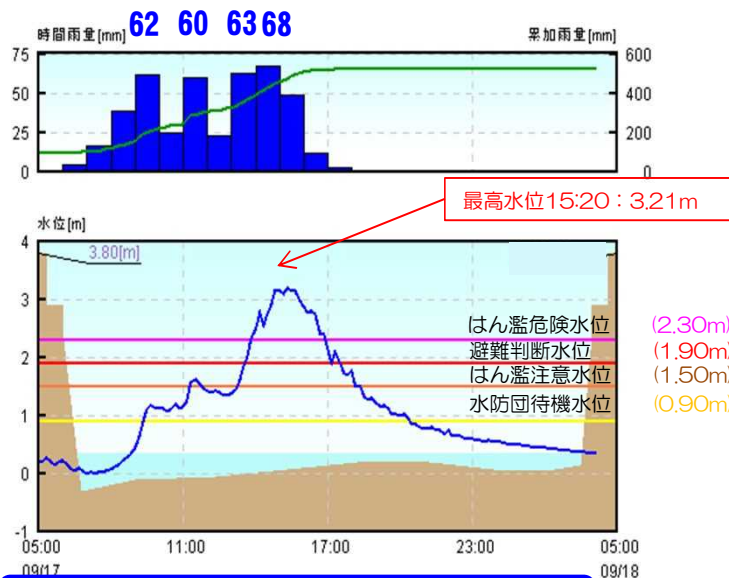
時間雨量[mm] 62 60 63 68

累加雨量[mm]

75
50
25
0

600
400
200
0

最高水位15:20：3.21m

水位[m]

3.80[m]

4
3
2
1
0
-1

はん濫危険水位 (2.30m)
避難判断水位 (1.90m)
はん濫注意水位 (1.50m)
水防団待機水位 (0.90m)

05:00
09/17
11:00
17:00
23:00
05:00
09/18